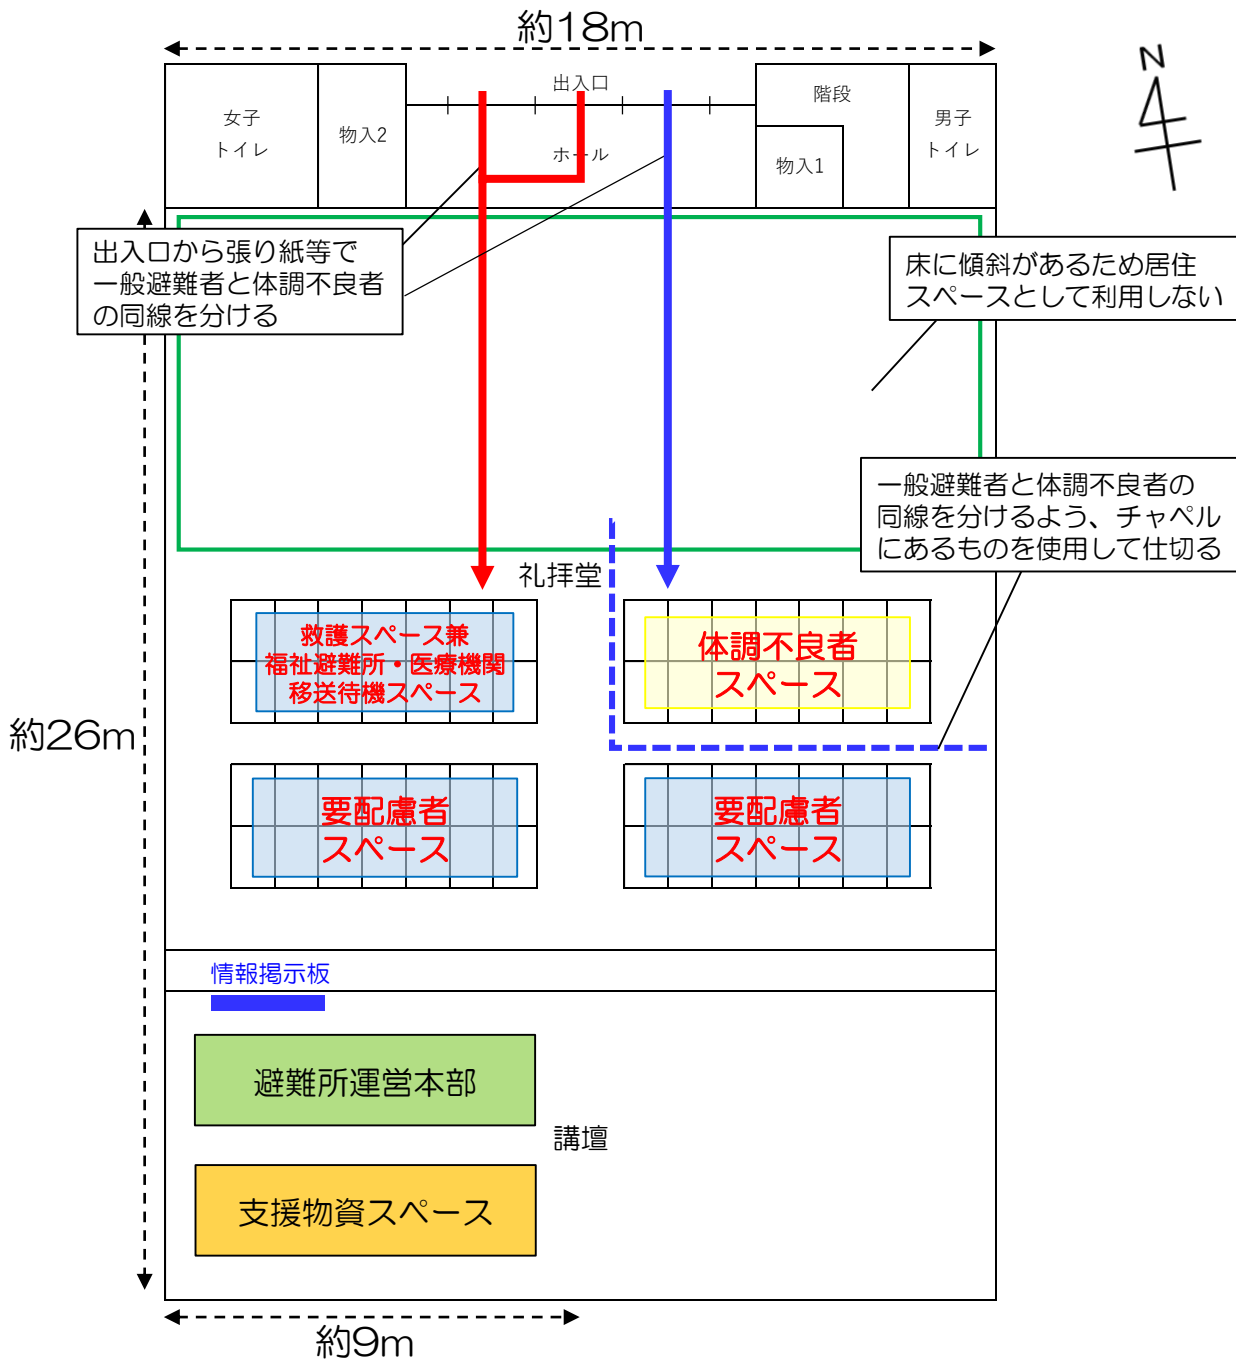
約18m

N

女子
トイレ

物入2

出入口

ホール

階段

物入1

男子
トイレ

出入口から張り紙等で一般避難者と体調不良者の同線を分ける

床に傾斜があるため居住スペースとして利用しない

一般避難者と体調不良者の同線を分けるよう、チャペルにあるものを使用して仕切る

礼拝堂

約26m

救護スペース兼
福祉避難所・医療機関
移送待機スペース

体調不良者
スペース

要配慮者
スペース

要配慮者
スペース

情報掲示板

避難所運営本部

講壇

支援物資スペース

約9m